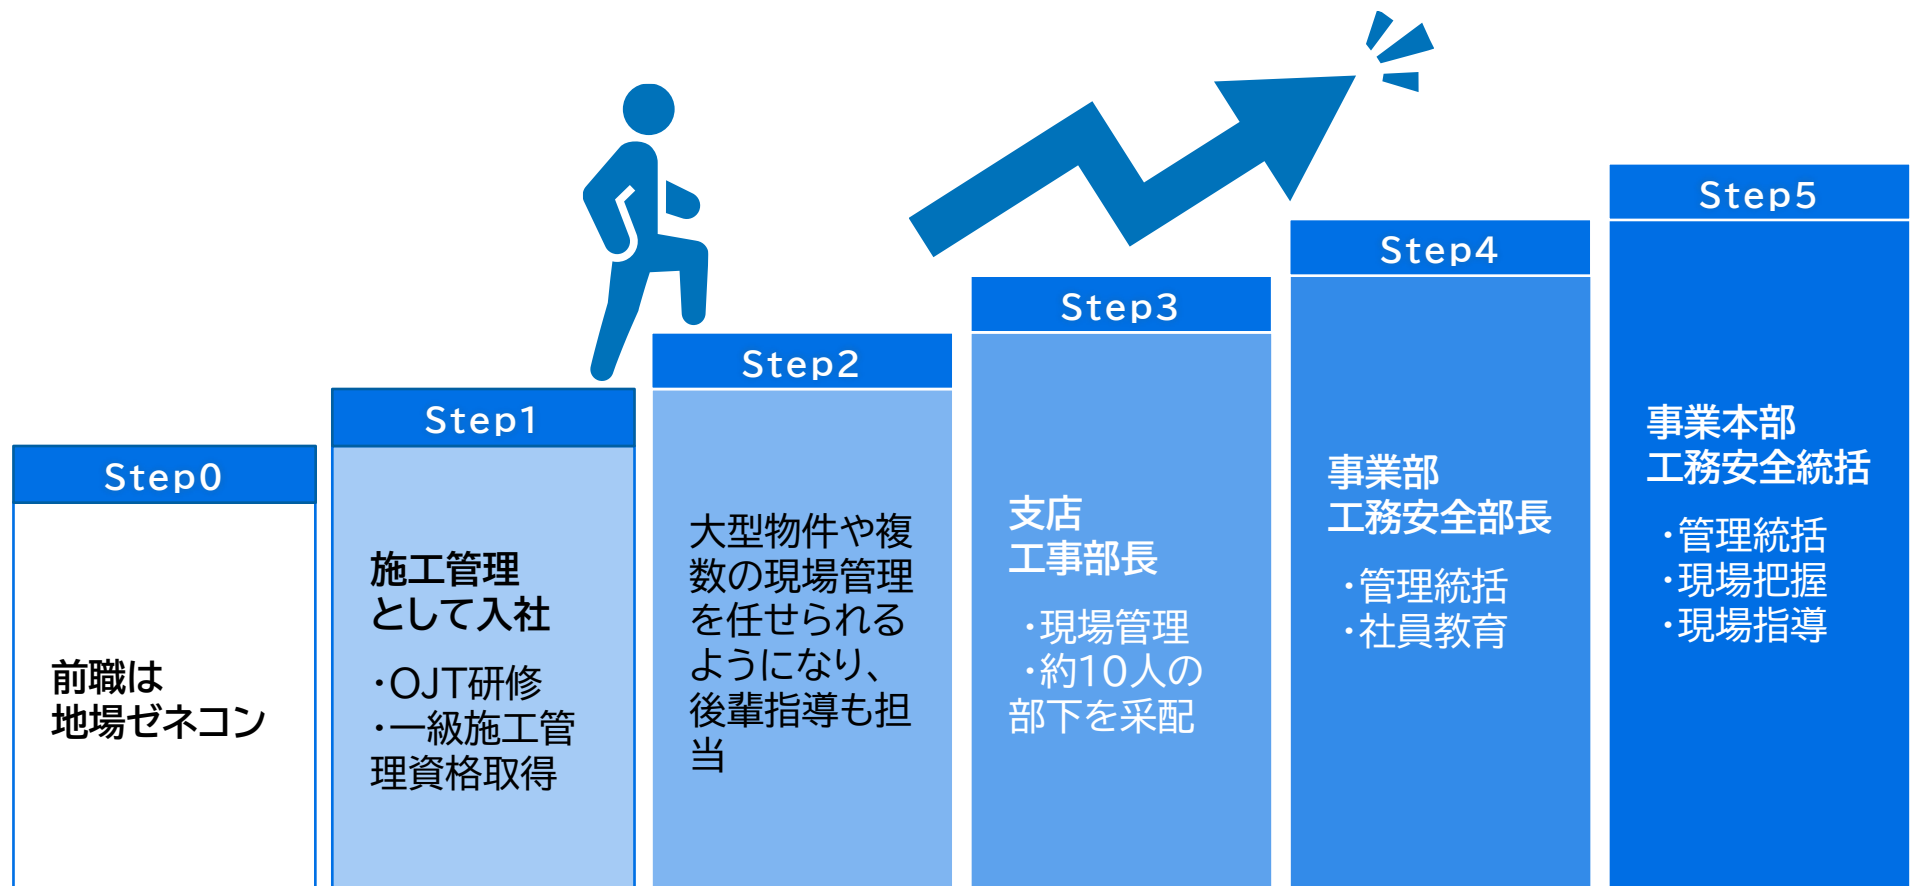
Step0

前職は
地場ゼネコン

Step1

施工管理
として入社

・OJT研修
・一級施工管理資格取得

Step2

大型物件や複数の現場管理を任せられるようになり、後輩指導も担当

Step3

支店
工事部長

・現場管理
・約10人の部下を采配

Step4

事業部
工務安全部長

・管理統括
・社員教育

Step5

事業本部
工務安全統括

・管理統括
・現場把握
・現場指導